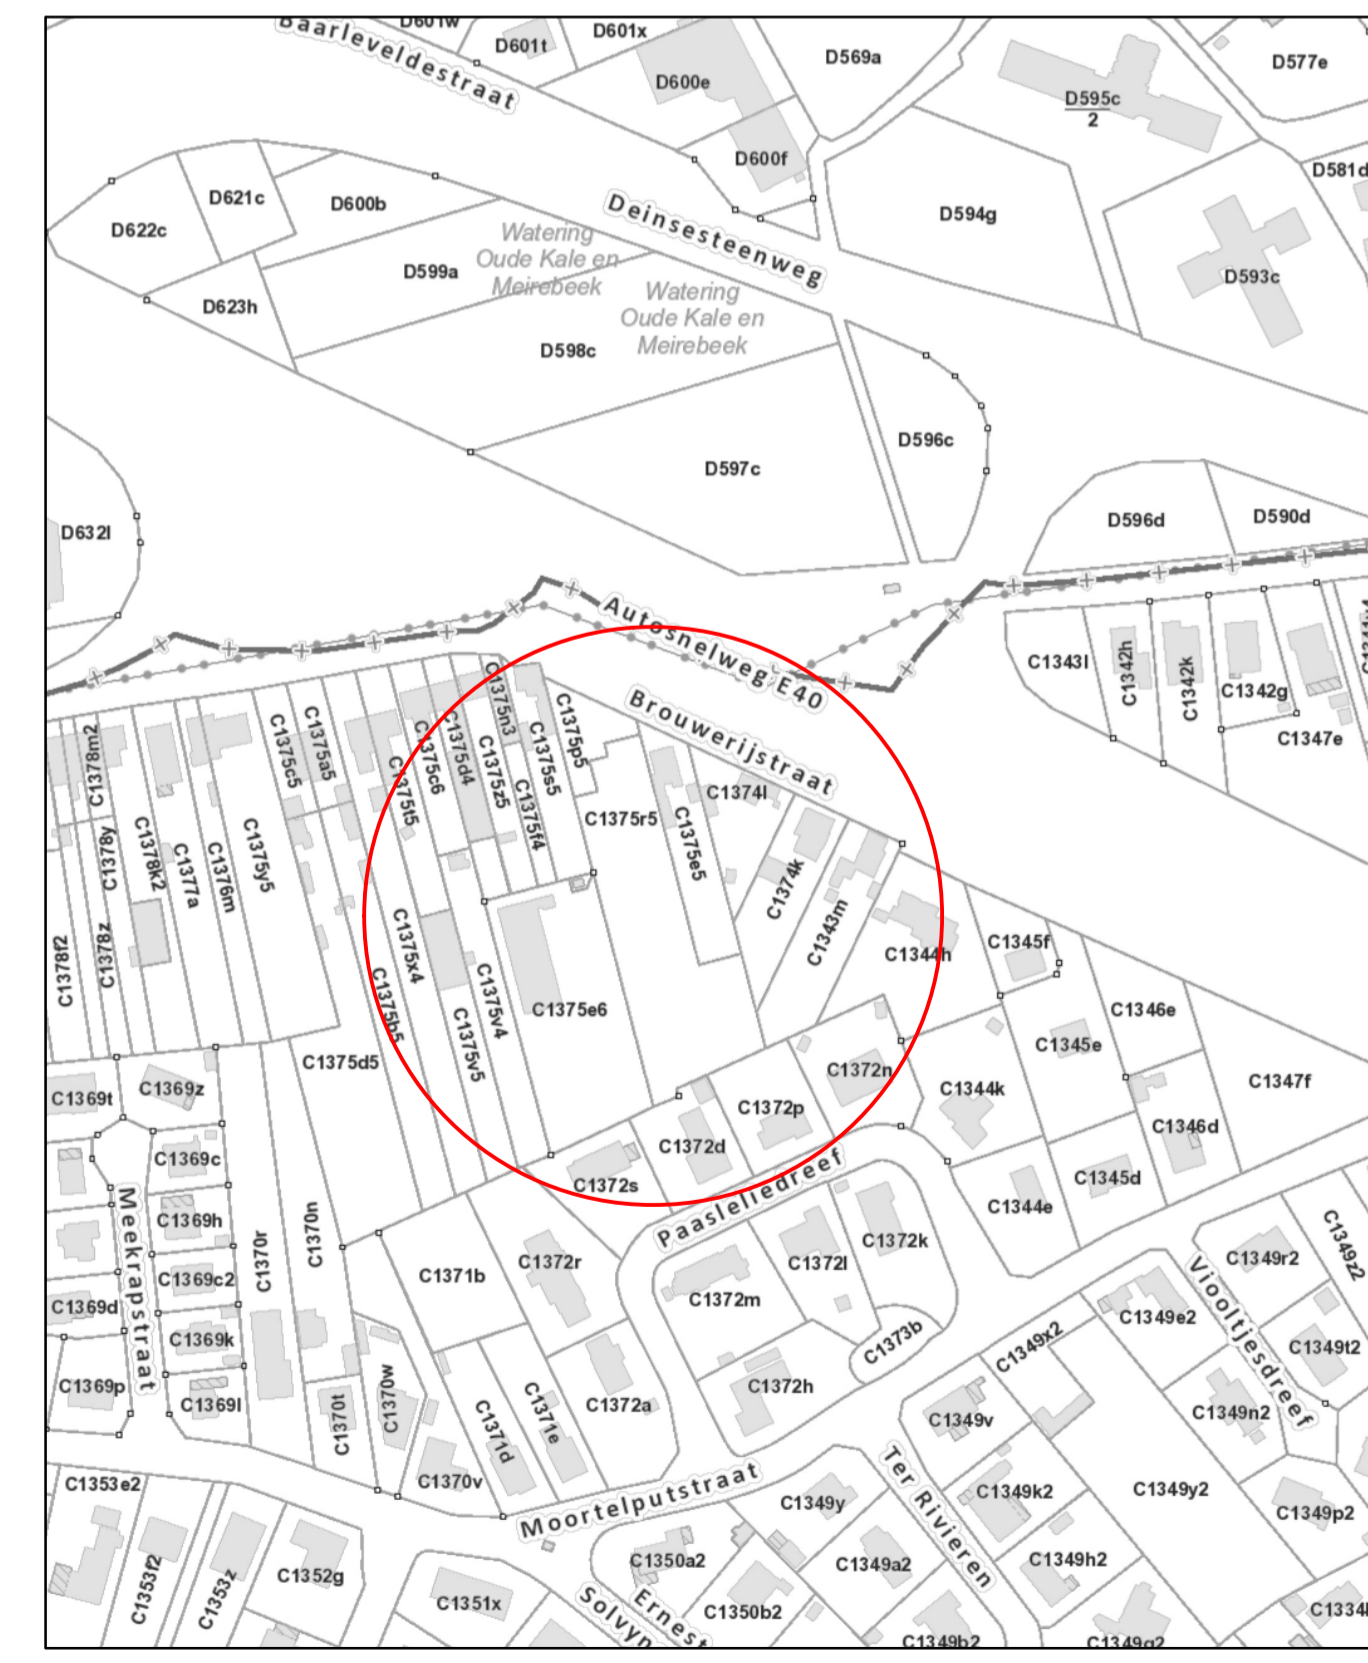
Baarleveldestraat
D601w
D601t
D601x
D600e
D569a
D577e
D595c
2
D581d
D600f
D621c
D600b
D622c
Deinsesteenweg
D594g
Watering
Oude Kale en
Meirebeek
D599a
Watering
Oude Kale en
Meirebeek
D593c
D623h
D598c
D596c
D597c
D632l
D596d
D590d
Autosnelweg E40
Brouwerijstraat
C1343l
C1342h
C1342k
C1342g
C1347e
C1378m2
C1375c5
C1375a5
C1375n3
C1375p5
C1375c6
C1375d4
C1375z5
C1375s5
C1375r5
C1374l
C1375t5
C1375f4
C1375e5
C1378y
C1378k2
C1377a
C1376m
C1375y5
C1374k
C1343m
C1344h
C1345f
C1378f2
C1378z
C1375x4
C1375v4
C1375e6
C1375b5
C1375v5
C1346e
C1375d5
C1345e
C1372n
C1369t
C1369z
C1372p
C1344k
C1347f
C1372d
C1346d
C1369c
C1372s
C1345d
C1344e
Paasleliedreef
C1369h
C1370r
C1370n
C1372r
C1372k
C1371b
C1372l
C1349r2
C1349z2
C1369c2
Meekrapstraat
C1372m
C1349e2
Viooltjesdreef
C1369d
C1369k
C1373b
C1349x2
C1349t2
C1369p
C1369l
C1370t
C1370w
C1371d
C1371e
C1372a
C1372h
C1349v
C1349n2
C1370v
Ter Rivieren
C1353e2
Moortelputstraat
C1349y
C1349k2
C1349y2
C1349p2
C1353f2
C1353z
C1352g
C1350a2
C1349a2
C1349h2
C1351x
Solvyn
Ernest
C1350b2
C1349b2
C1349g2
C1334